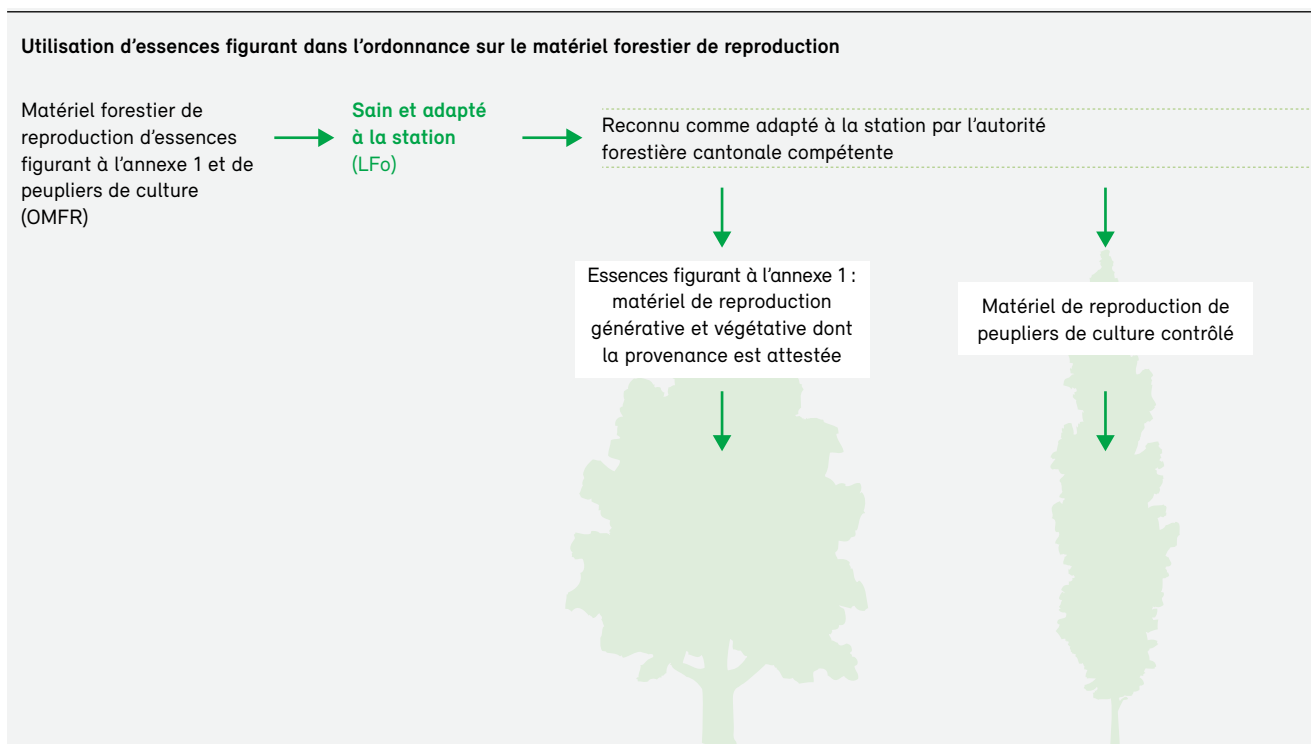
Utilisation d’essences figurant dans l’ordonnance sur le matériel forestier de reproduction

Matériel forestier de reproduction d’essences figurant à l’annexe 1 et de peupliers de culture (OMFR)

Sain et adapté à la station
(LFo)

Reconnu comme adapté à la station par l’autorité forestière cantonale compétente

Essences figurant à l’annexe 1 : matériel de reproduction générative et végétative dont la provenance est attestée

Matériel de reproduction de peupliers de culture contrôlé